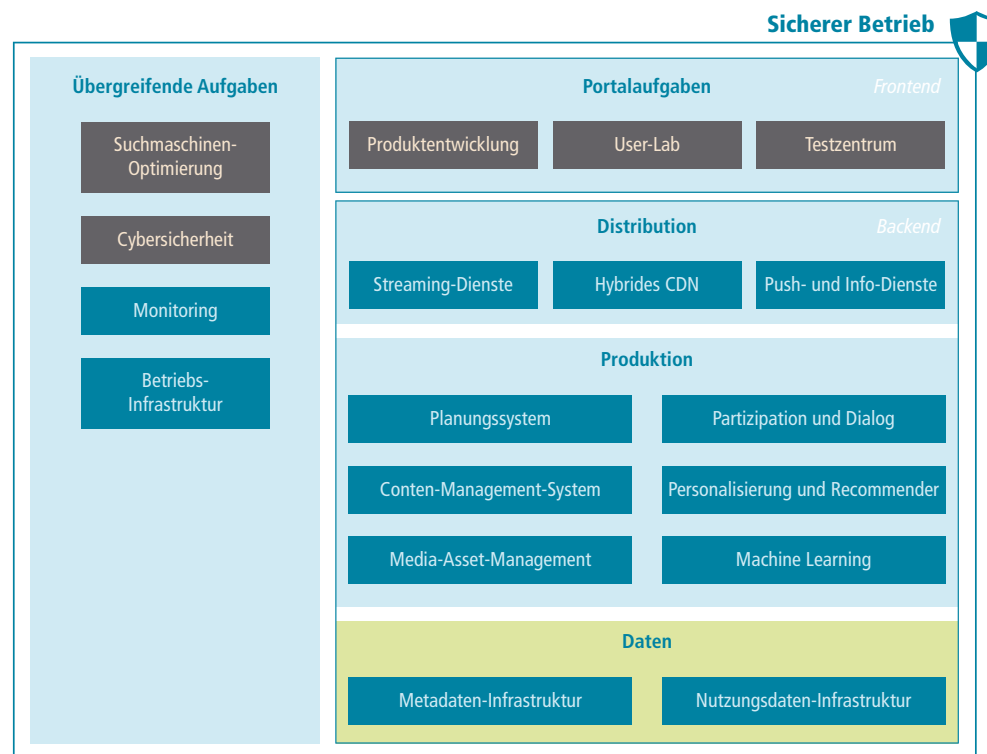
Sicherer Betrieb

Übergreifende Aufgaben

Suchmaschinen-Optimierung

Cybersicherheit

Monitoring

Betriebs-Infrastruktur

Portalaufgaben

Frontend

Produktentwicklung

User-Lab

Testzentrum

Distribution

Backend

Streaming-Dienste

Hybrides CDN

Push- und Info-Dienste

Produktion

Planungssystem

Partizipation und Dialog

Conten-Management-System

Personalisierung und Recommender

Media-Asset-Management

Machine Learning

Daten

Metadaten-Infrastruktur

Nutzungsdaten-Infrastruktur